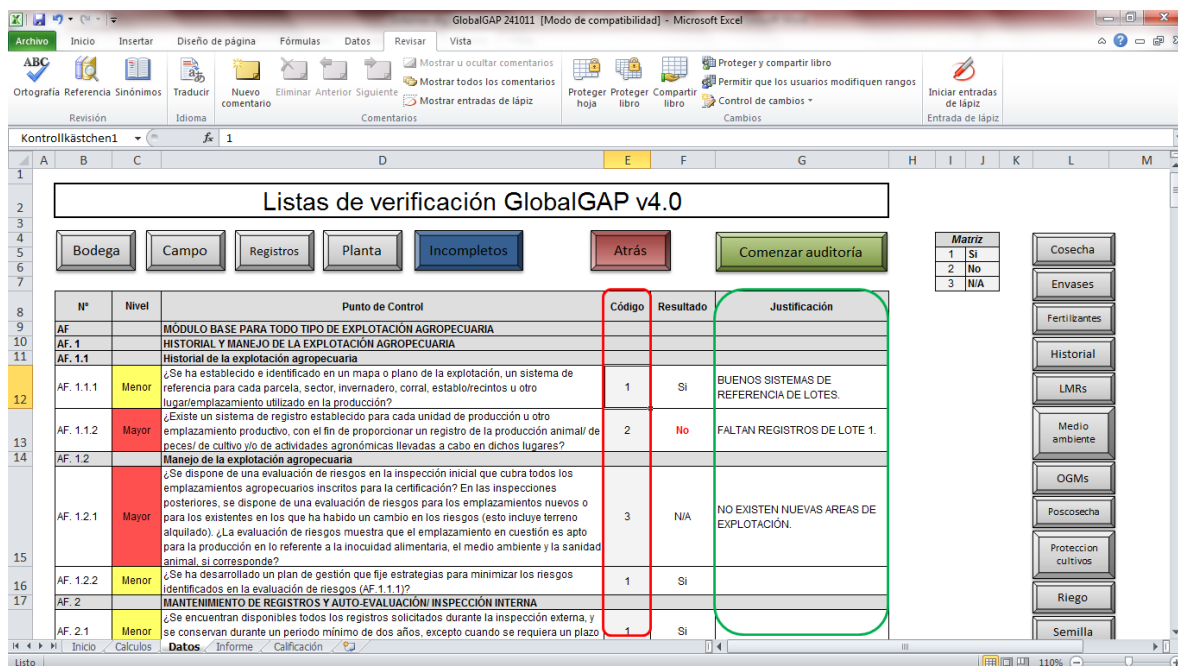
GlobalGAP 241011 [Modo de compatibilidad] - Microsoft Excel

Archivo Inicio Insertar Diseño de página Fórmulas Datos Revisar Vista

Ortografía Referencia Sinónimos Traducir Nuevo comentario Eliminar Anterior Siguiente Mostrar u ocultar comentarios Mostrar todos los comentarios Mostrar entradas de lápiz Proteger hoja Proteger libro Compartir libro Proteger y compartir libro Permitir que los usuarios modifiquen rangos Control de cambios Iniciar entradas de lápiz

Revisión Idioma Comentarios Cambios Entrada de lápiz

Kontrollkästchen1 $f_x$ 1

Listas de verificación GlobalGAP v4.0

Bodega Campo Registros Planta Incompletos Atrás Comenzar auditoría

| Matriz | |
|---|---|
| 1 | Si |
| 2 | No |
| 3 | N/A |

Cosecha Envases Fertilizantes Historial LMRs Medio ambiente OGMs Poscosecha Proteccion cultivos Riego Semilla

| Nº | Nivel | Punto de Control | Código | Resultado | Justificación |
|---|---|---|---|---|---|
| AF | | MÓDULO BASE PARA TODO TIPO DE EXPLOTACIÓN AGROPECUARIA | | | |
| AF. 1 | | HISTORIAL Y MANEJO DE LA EXPLOTACIÓN AGROPECUARIA | | | |
| AF. 1.1 | | Historial de la explotación agropecuaria | | | |
| AF. 1.1.1 | Menor | ¿Se ha establecido e identificado en un mapa o plano de la explotación, un sistema de referencia para cada parcela, sector, invernadero, corral, establo/recintos u otro lugar/emplazamiento utilizado en la producción? | 1 | Si | BUENOS SISTEMAS DE REFERENCIA DE LOTES. |
| AF. 1.1.2 | Mayor | ¿Existe un sistema de registro establecido para cada unidad de producción u otro emplazamiento productivo, con el fin de proporcionar un registro de la producción animal/ de peces/ de cultivo y/o de actividades agronómicas llevadas a cabo en dichos lugares? | 2 | No | FALTAN REGISTROS DE LOTE 1. |
| AF. 1.2 | | Manejo de la explotación agropecuaria | | | |
| AF. 1.2.1 | Mayor | ¿Se dispone de una evaluación de riesgos en la inspección inicial que cubra todos los emplazamientos agropecuarios inscritos para la certificación? En las inspecciones posteriores, se dispone de una evaluación de riesgos para los emplazamientos nuevos o para los existentes en los que ha habido un cambio en los riesgos (esto incluye terreno alquilado). ¿La evaluación de riesgos muestra que el emplazamiento en cuestión es apto para la producción en lo referente a la inocuidad alimentaria, el medio ambiente y la sanidad animal, si corresponde? | 3 | N/A | NO EXISTEN NUEVAS AREAS DE EXPLOTACIÓN. |
| AF. 1.2.2 | Menor | ¿Se ha desarrollado un plan de gestión que fije estrategias para minimizar los riesgos identificados en la evaluación de riesgos (AF.1.1.1)? | 1 | Si | |
| AF. 2 | | MANTENIMIENTO DE REGISTROS Y AUTO-EVALUACIÓN/ INSPECCIÓN INTERNA | | | |
| AF. 2.1 | Menor | ¿Se encuentran disponibles todos los registros solicitados durante la inspección externa, y se conservan durante un periodo mínimo de dos años, excepto cuando se requiera un plazo | 1 | Si | |

Inicio Calculos Datos Informe Calificación

Listo 110%